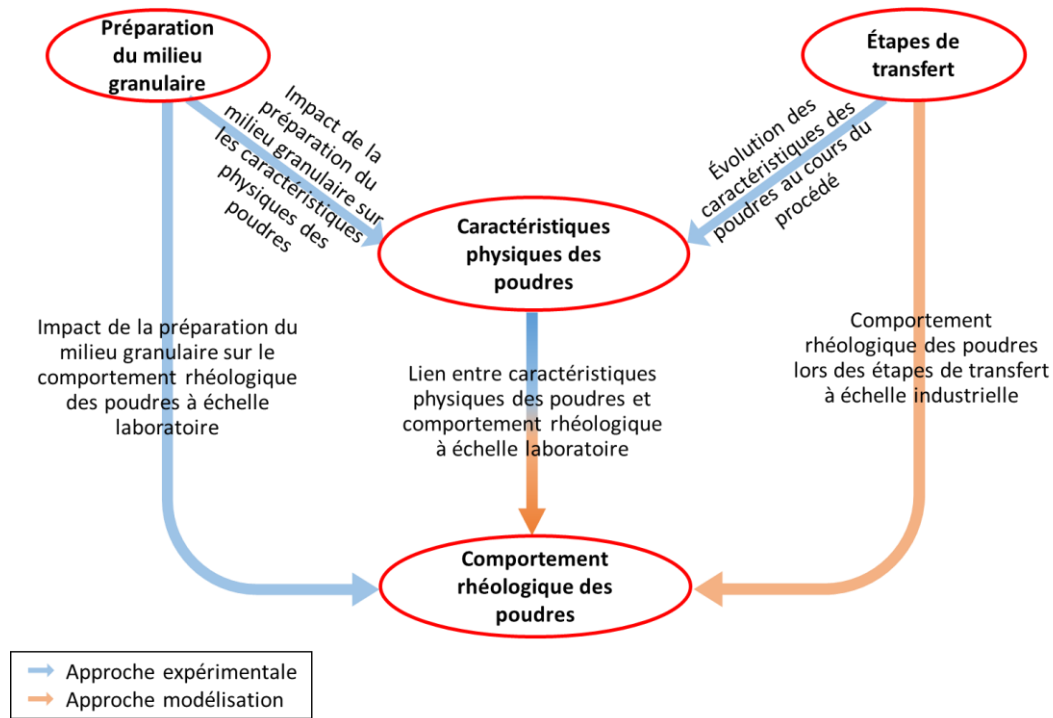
Préparation du milieu granulaire

Étapes de transfert

Impact de la préparation du milieu granulaire sur les caractéristiques physiques des poudres

Évolution des caractéristiques des poudres au cours du procédé

Caractéristiques physiques des poudres

Impact de la préparation du milieu granulaire sur le comportement rhéologique des poudres à échelle laboratoire

Lien entre caractéristiques physiques des poudres et comportement rhéologique à échelle laboratoire

Comportement rhéologique des poudres lors des étapes de transfert à échelle industrielle

Comportement rhéologique des poudres

Approche expérimentale
Approche modélisation